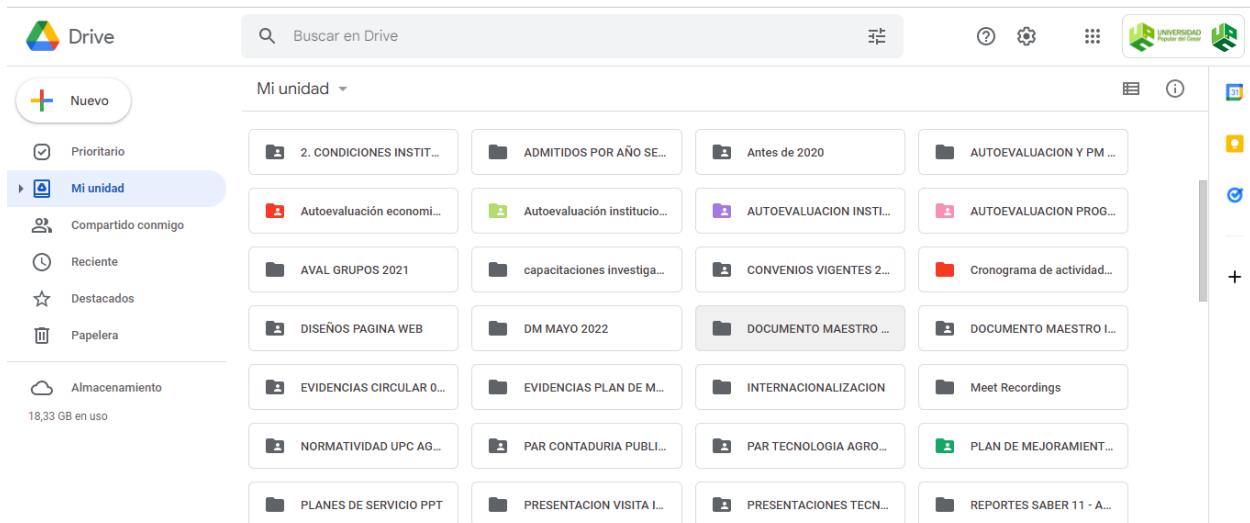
Drive

Buscar en Drive

UNIVERSIDAD Popular del Cesar

Nuevo

Prioritario

Mi unidad

Compartido conmigo

Reciente

Destacados

Papelera

Almacenamiento

18,33 GB en uso

Mi unidad

2. CONDICIONES INSTIT...
ADMITIDOS POR AÑO SE...
Antes de 2020
AUTOEVALUACION Y PM ...

Autoevaluación economi...
Autoevaluación institucio...
AUTOEVALUACION INSTI...
AUTOEVALUACION PROG...

AVAL GRUPOS 2021
capacitaciones investiga...
CONVENIOS VIGENTES 2...
Cronograma de actividad...

DISEÑOS PAGINA WEB
DM MAYO 2022
DOCUMENTO MAESTRO ...
DOCUMENTO MAESTRO I...

EVIDENCIAS CIRCULAR 0...
EVIDENCIAS PLAN DE M...
INTERNACIONALIZACION
Meet Recordings

NORMATIVIDAD UPC AG...
PAR CONTADURIA PUBLI...
PAR TECNOLOGIA AGRO...
PLAN DE MEJORAMIENT...

PLANES DE SERVICIO PPT
PRESENTACION VISITA I...
PRESENTACIONES TECN...
REPORTES SABER 11 - A...

31